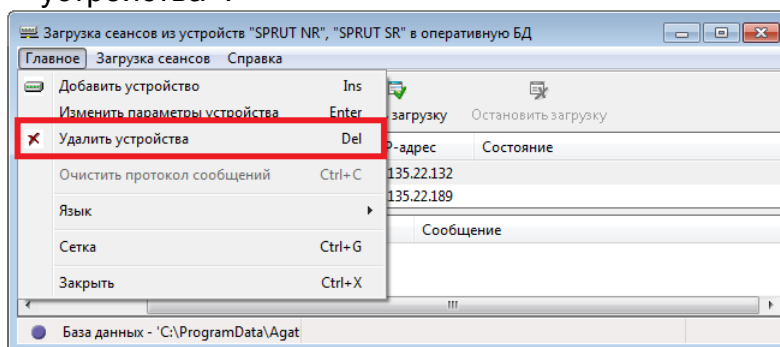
устройства".

Загрузка сеансов из устройств "SPRUT NR", "SPRUT SR" в оперативную БД

Главное | Загрузка сеансов | Справка

Добавить устройство | Ins
Изменить параметры устройства | Enter
Удалить устройства | Del
Очистить протокол сообщений | Ctrl+C
Язык
Сетка | Ctrl+G
Закрыть | Ctrl+X

загрузку | Остановить загрузку

P-адрес | Состояние
135.22.132
135.22.189

Сообщение

III

База данных - 'C:\ProgramData\Agat